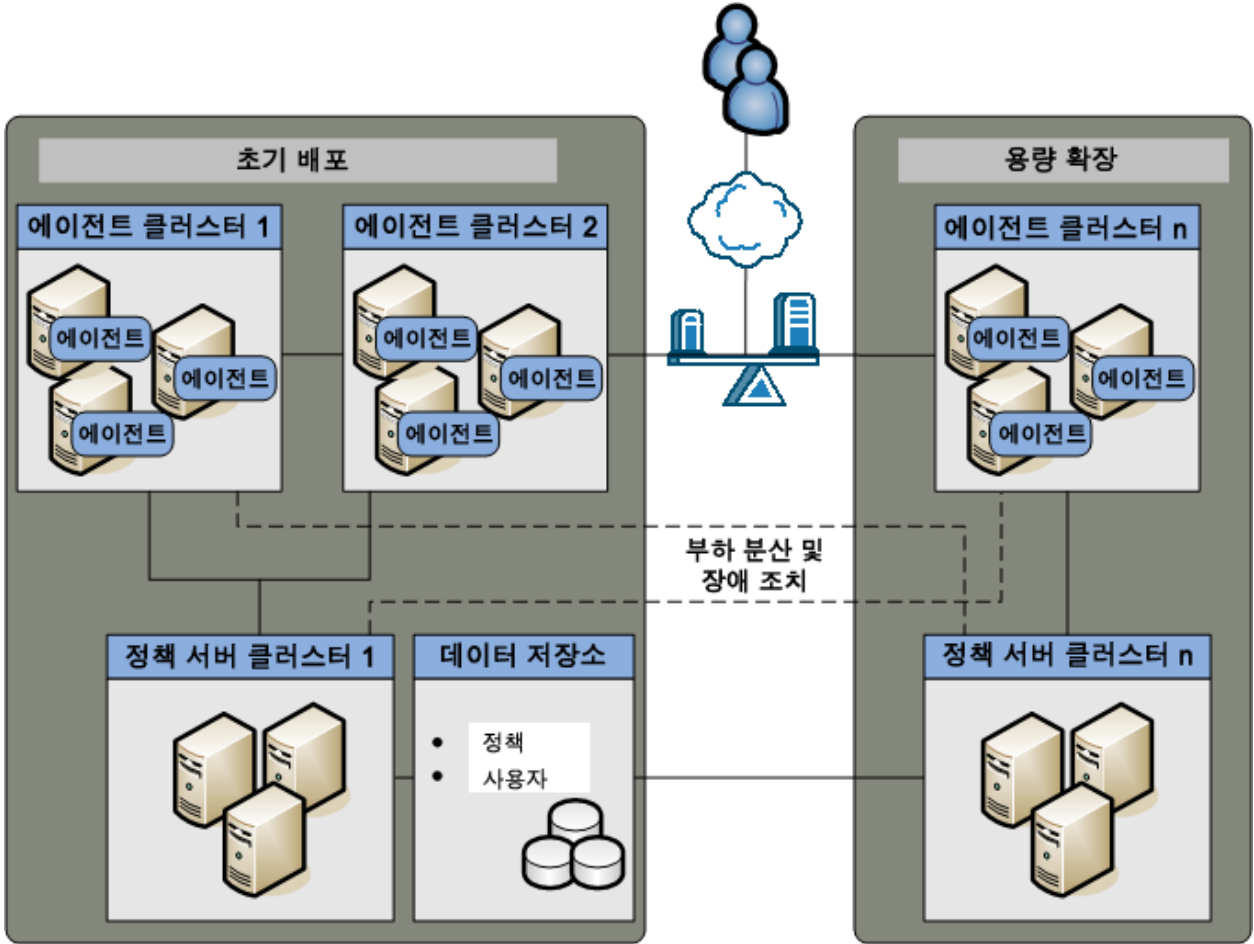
초기 배포

용량 확장

에이전트 클러스터 1

에이전트

에이전트

에이전트

에이전트 클러스터 2

에이전트

에이전트

에이전트

에이전트 클러스터 n

에이전트

에이전트

에이전트

부하 분산 및 장애 조치

정책 서버 클러스터 1

데이터 저장소

• 정책
• 사용자

정책 서버 클러스터 n